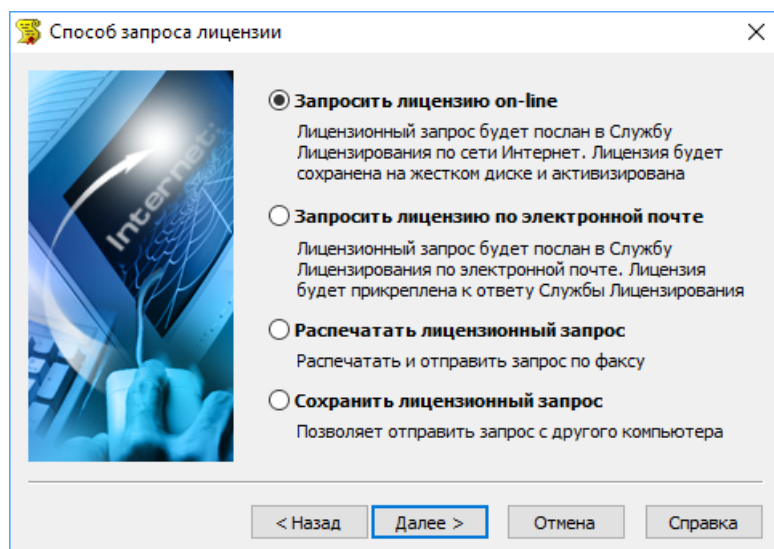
Способ запроса лицензии

Internet

Запросить лицензию on-line

Лицензионный запрос будет послан в Службу Лицензирования по сети Интернет. Лицензия будет сохранена на жестком диске и активизирована

Запросить лицензию по электронной почте

Лицензионный запрос будет послан в Службу Лицензирования по электронной почте. Лицензия будет прикреплена к ответу Службы Лицензирования

Распечатать лицензионный запрос

Распечатать и отправить запрос по факсу

Сохранить лицензионный запрос

Позволяет отправить запрос с другого компьютера

< Назад | Далее > | Отмена | Справка